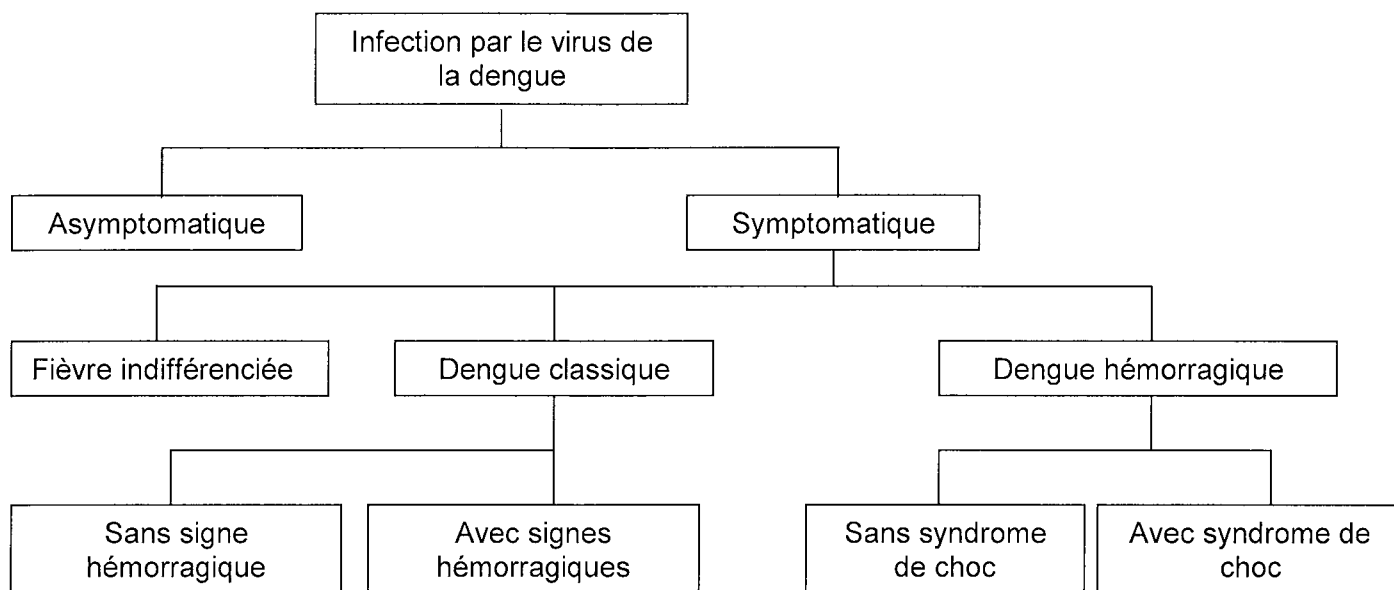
Infection par le virus de la dengue

Asymptomatique

Symptomatique

Fièvre indifférenciée

Dengue classique

Dengue hémorragique

Sans signe hémorragique

Avec signes hémorragiques

Sans syndrome de choc

Avec syndrome de choc